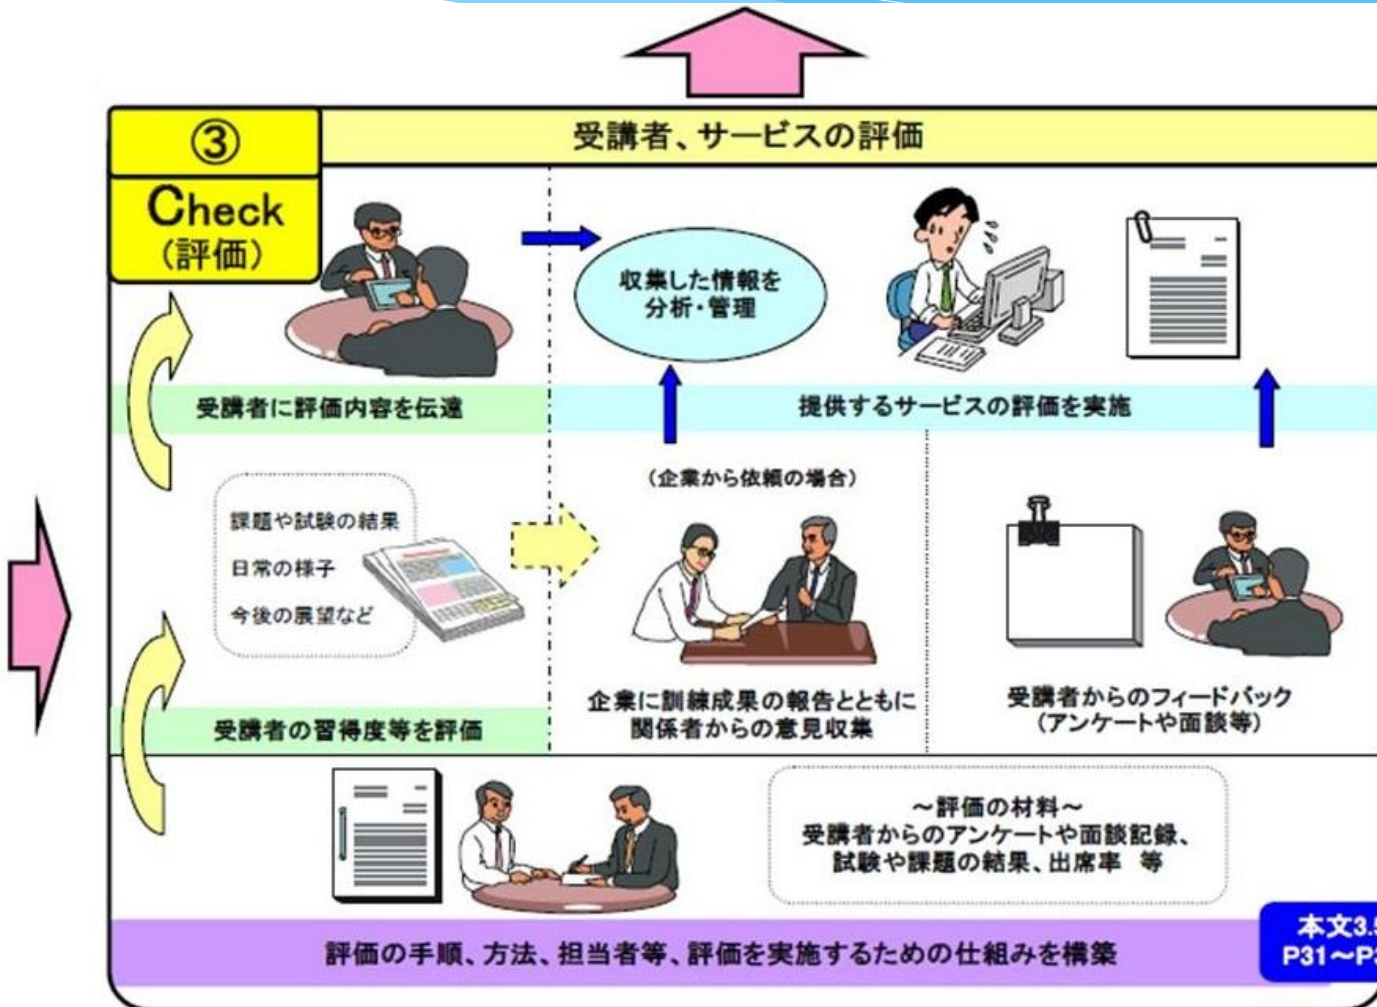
③
Check
（評価）

受講者、サービスの評価

収集した情報を
分析・管理

受講者に評価内容を伝達

提供するサービスの評価を実施

課題や試験の結果
日常の様子
今後の展望など

（企業から依頼の場合）

企業に訓練成果の報告とともに
関係者からの意見収集

受講者からのフィードバック
（アンケートや面談等）

受講者の習得度等を評価

～評価の材料～
受講者からのアンケートや面談記録、
試験や課題の結果、出席率　等

評価の手順、方法、担当者等、評価を実施するための仕組みを構築

本文3.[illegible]
P31～P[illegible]